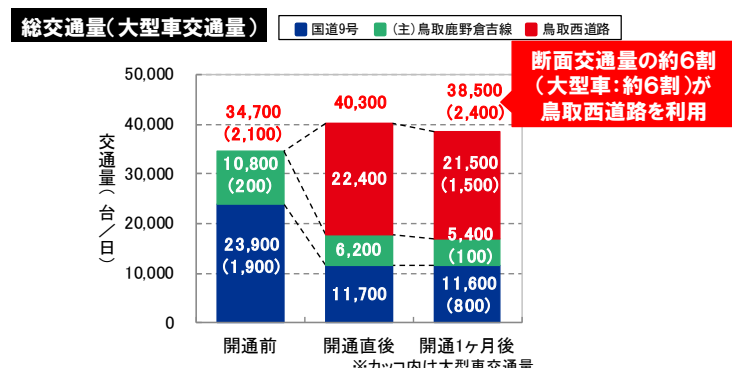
総交通量(大型車交通量)

国道9号
(主)鳥取鹿野倉吉線
鳥取西道路

断面交通量の約6割
(大型車:約6割)が
鳥取西道路を利用

交通量(台/日)

50,000
40,000
30,000
20,000
10,000
0

34,700
(2,100)
10,800
(200)
23,900
(1,900)

40,300
22,400
6,200
11,700

38,500
(2,400)
21,500
(1,500)
5,400
(100)
11,600
(800)

開通前
開通直後
開通1ヶ月後

※カッコ内は大型車交通量